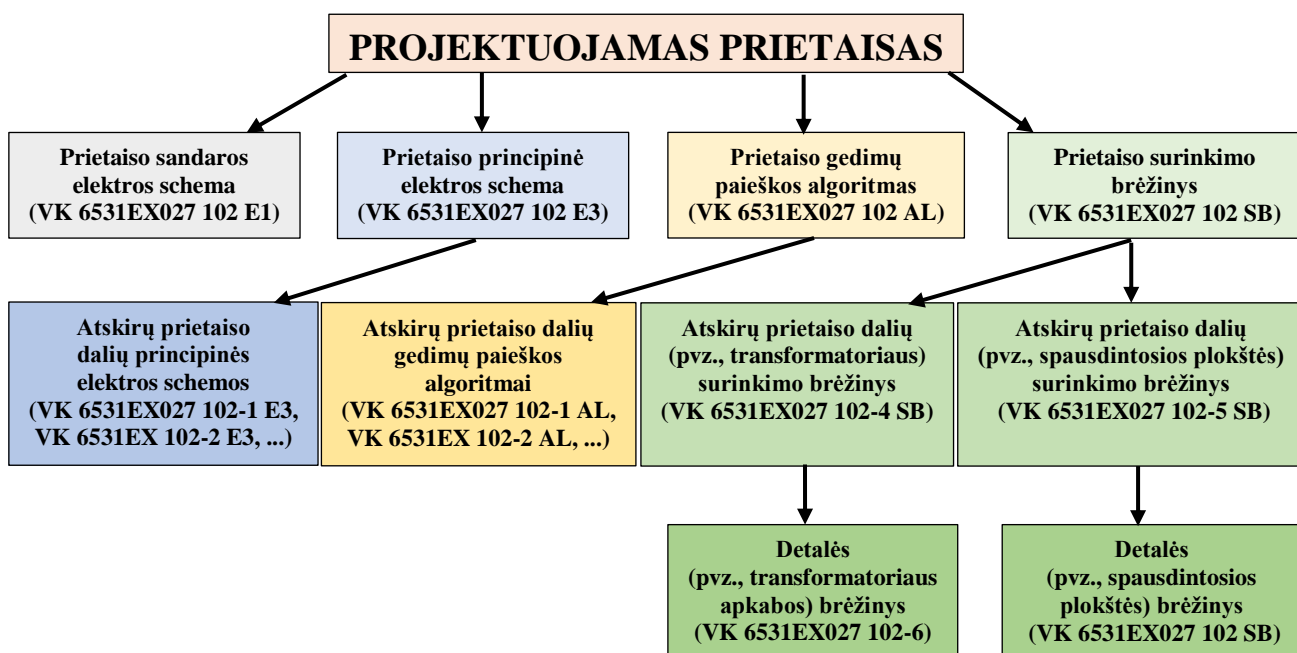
PROJEKTUOJAMAS PRIETAISAS

Prietaiso sandaros elektros schema (VK 6531EX027 102 E1)

Prietaiso principinė elektros schema (VK 6531EX027 102 E3)

Prietaiso gedimų paieškos algoritmas (VK 6531EX027 102 AL)

Prietaiso surinkimo brėžinys (VK 6531EX027 102 SB)

Atskirų prietaiso dalių principinės elektros schemos (VK 6531EX027 102-1 E3, VK 6531EX 102-2 E3, ...)

Atskirų prietaiso dalių gedimų paieškos algoritmai (VK 6531EX027 102-1 AL, VK 6531EX 102-2 AL, ...)

Atskirų prietaiso dalių (pvz., transformatoriaus) surinkimo brėžinys (VK 6531EX027 102-4 SB)

Atskirų prietaiso dalių (pvz., spausdintosios plokštės) surinkimo brėžinys (VK 6531EX027 102-5 SB)

Detalės (pvz., transformatoriaus apkabos) brėžinys (VK 6531EX027 102-6)

Detalės (pvz., spausdintosios plokštės) brėžinys (VK 6531EX027 102 SB)